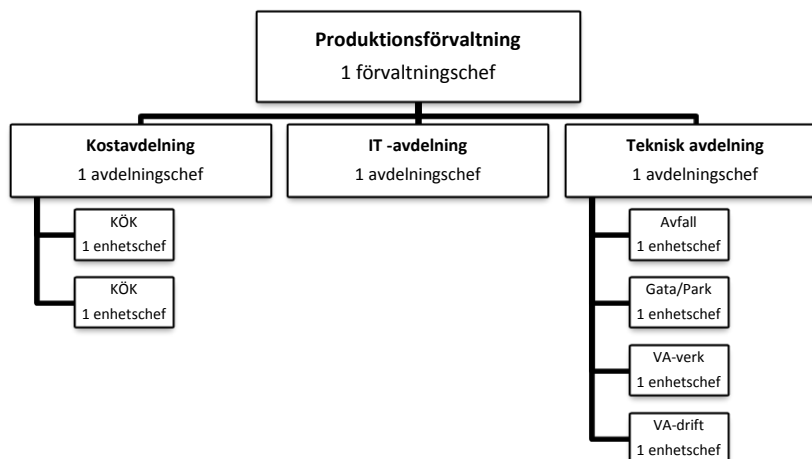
Produktionsförvaltning
1 förvaltningschef

Kostavdelning
1 avdelningschef

IT -avdelning
1 avdelningschef

Teknisk avdelning
1 avdelningschef

KÖK
1 enhetschef

KÖK
1 enhetschef

Avfall
1 enhetschef

Gata/Park
1 enhetschef

VA-verk
1 enhetschef

VA-drift
1 enhetschef